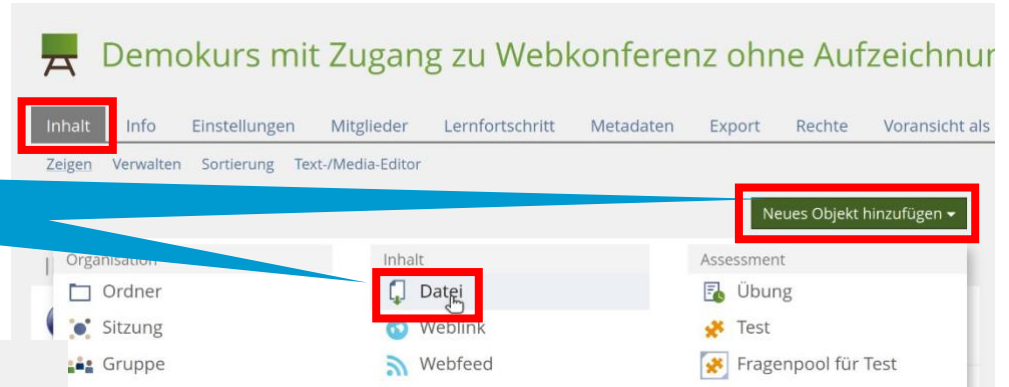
Demokurs mit Zugang zu Webkonferenz ohne Aufzeichnur

Inhalt Info Einstellungen Mitglieder Lernfortschritt Metadaten Export Rechte Voransicht als

Zeigen Verwalten Sortierung Text-/Media-Editor

Neues Objekt hinzufügen

Organisation
Ordner
Sitzung
Gruppe

Inhalt
Datei
Weblink
Webfeed

Assessment
Übung
Test
Fragenpool für Test